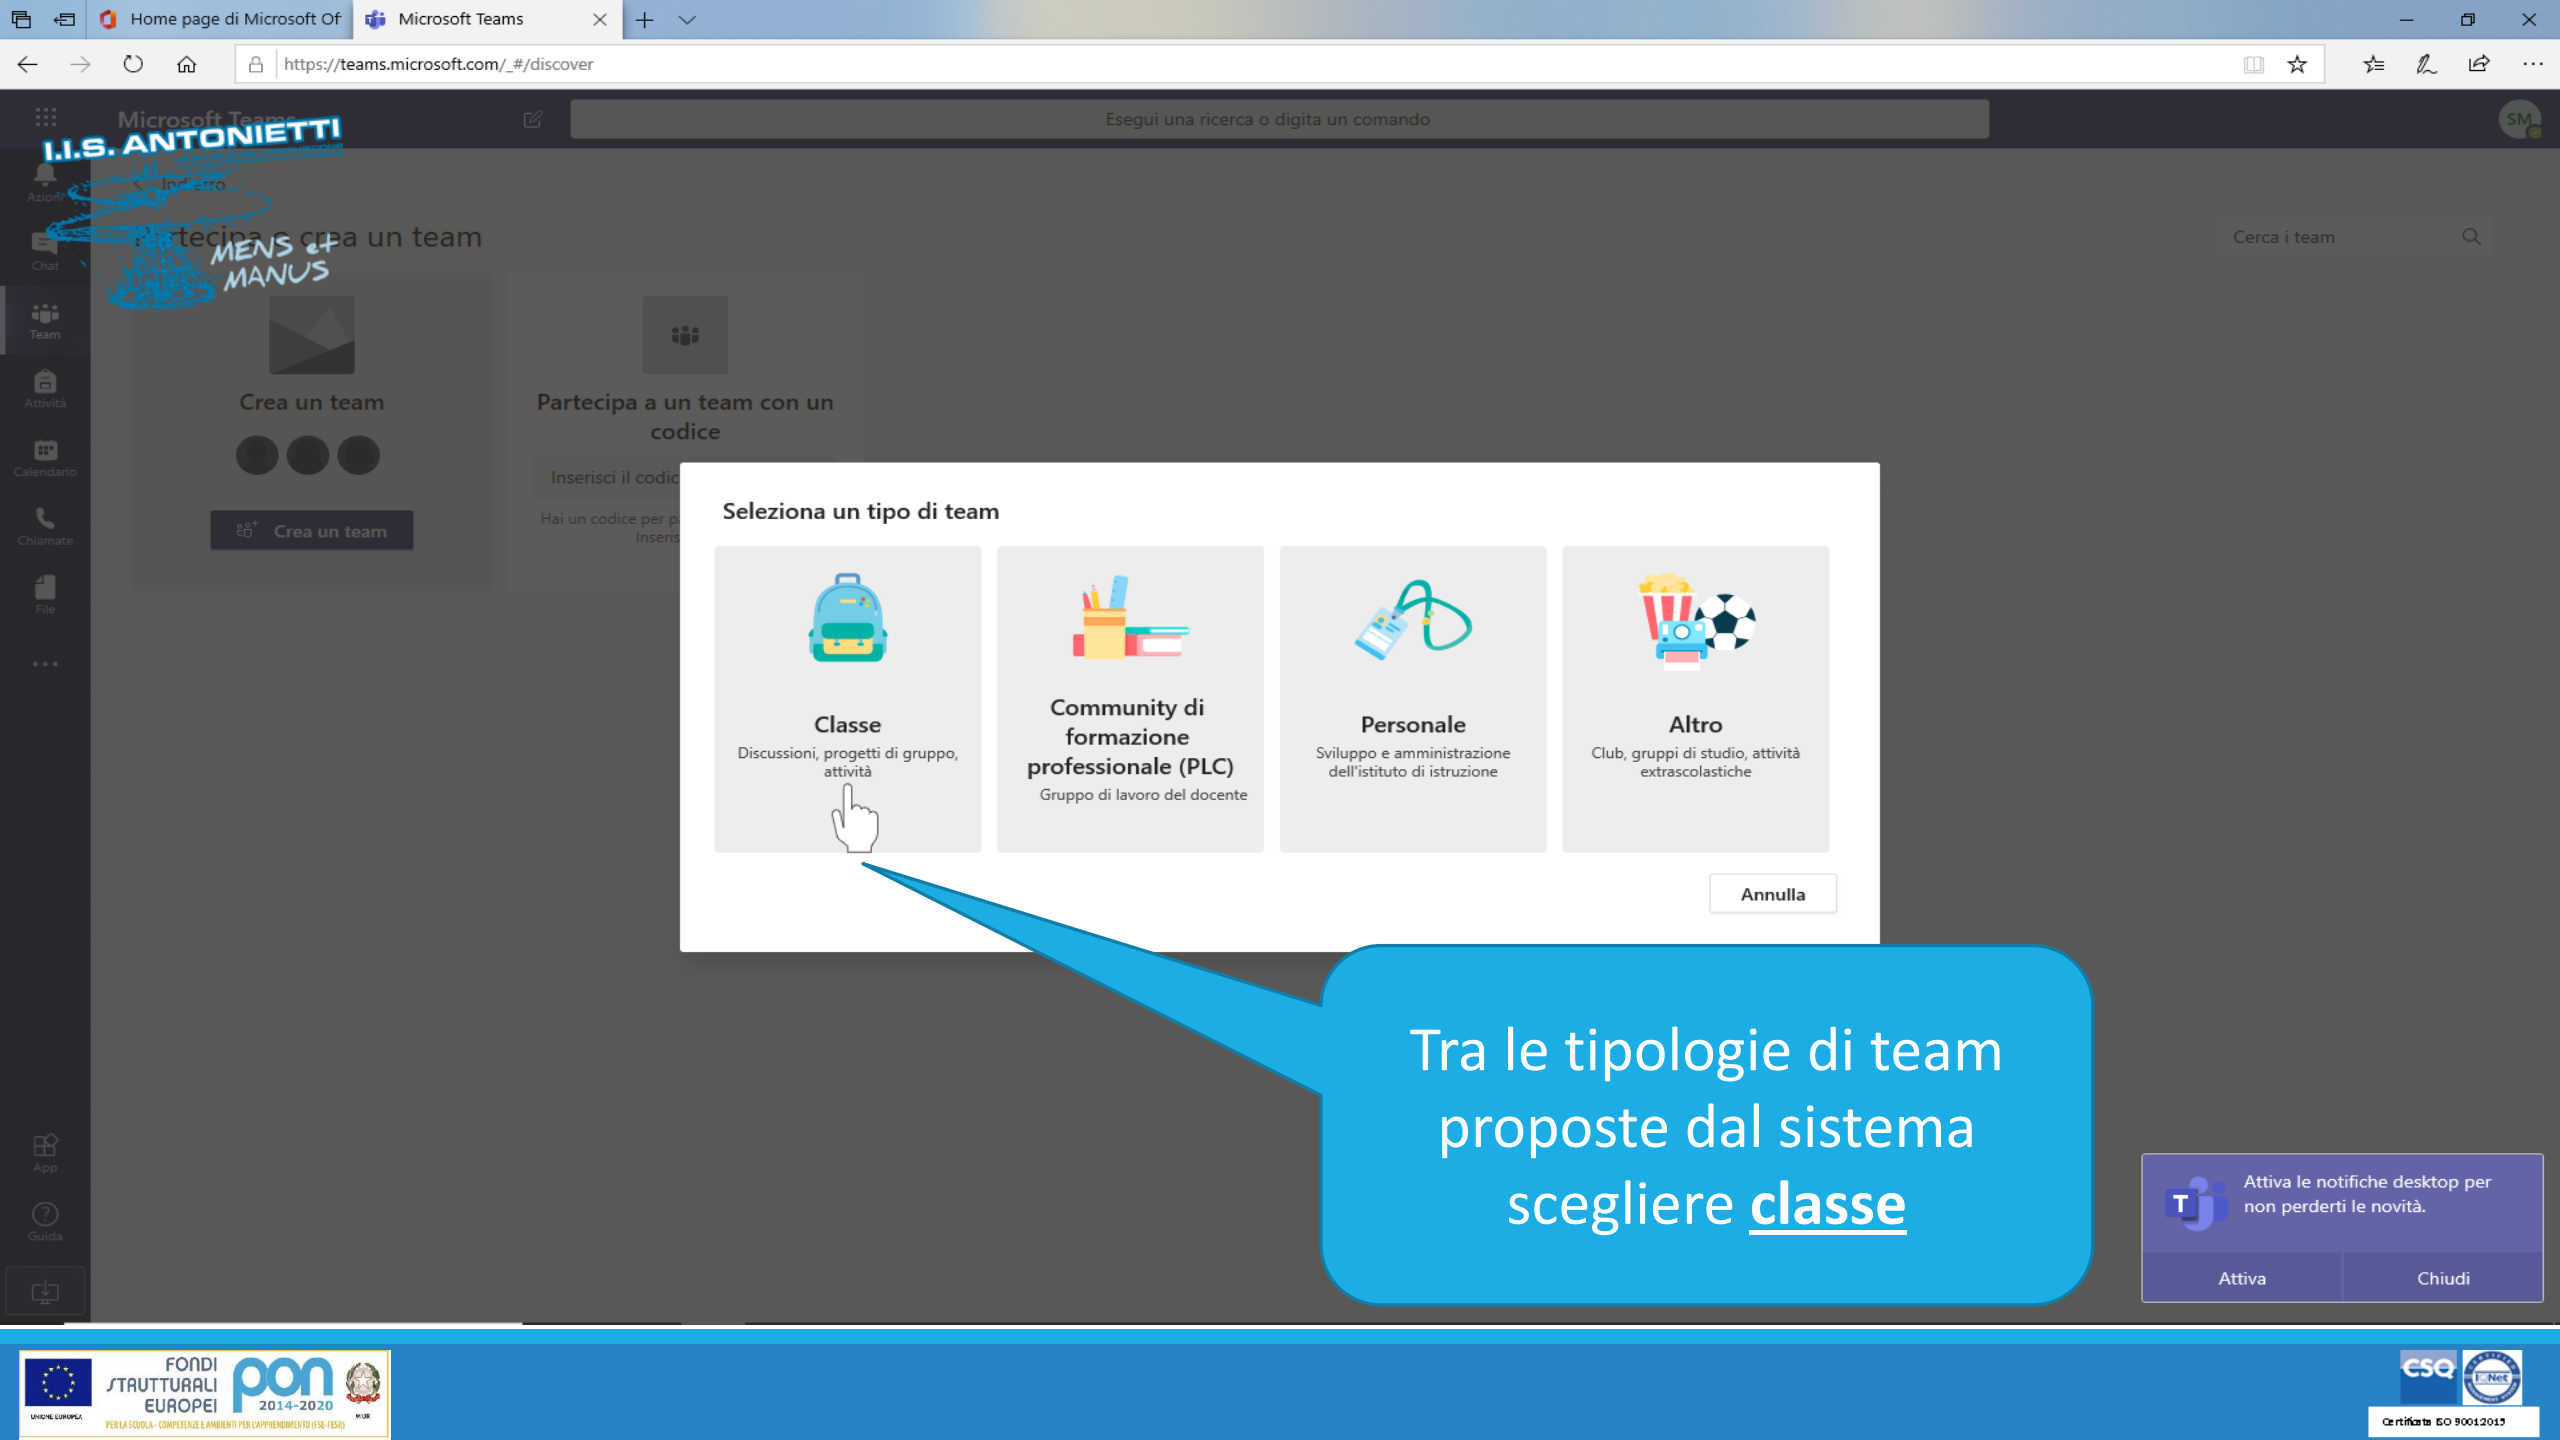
Home page di Microsoft Of
Microsoft Teams
https://teams.microsoft.com/_#/discover

Microsoft Teams
Esegui una ricerca o digita un comando
SM

I.I.S. ANTONIETTI
MENS et MANUS

Attività
Chat
Team
Attività
Calendario
Chiamate
File
...
App
Guida

< Indietro
Partecipa o crea un team
Cerca i team

Crea un team
Crea un team

Partecipa a un team con un codice
Inserisci il codic
Hai un codice per p
Inseris

Seleziona un tipo di team

Classe
Discussioni, progetti di gruppo, attività

Community di formazione professionale (PLC)
Gruppo di lavoro del docente

Personale
Sviluppo e amministrazione dell'istituto di istruzione

Altro
Club, gruppi di studio, attività extrascolastiche

Annulla

Tra le tipologie di team proposte dal sistema scegliere classe

Attiva le notifiche desktop per non perderti le novità.
Attiva
Chiudi

FONDI STRUTTURALI EUROPEI
pon 2014-2020
UNIONE EUROPEA
PER LA SCUOLA - COMPETENZE E AMBIENTI PER L'APPRENDIMENTO (FSE-FESR)
MIUR

CSQ
IQNet
Certificato ISO 9001:2015